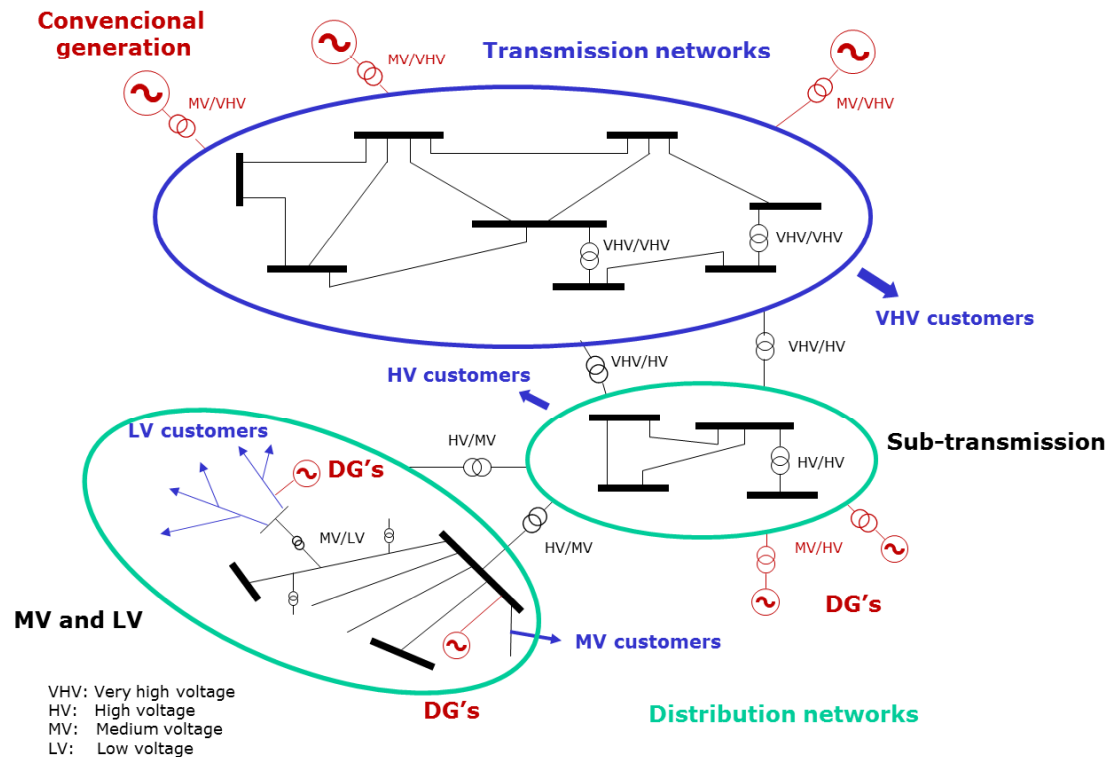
Convencional generation

MV/VHV

Transmission networks

MV/VHV

MV/VHV

VHV/VHV

VHV/VHV

VHV customers

VHV/HV

VHV/HV

HV customers

LV customers

HV/MV

DG's

Sub-transmission

HV/HV

MV/LV

HV/MV

MV/HV

DG's

MV and LV

MV customers

VHV: Very high voltage
HV: High voltage
MV: Medium voltage
LV: Low voltage

DG's

Distribution networks